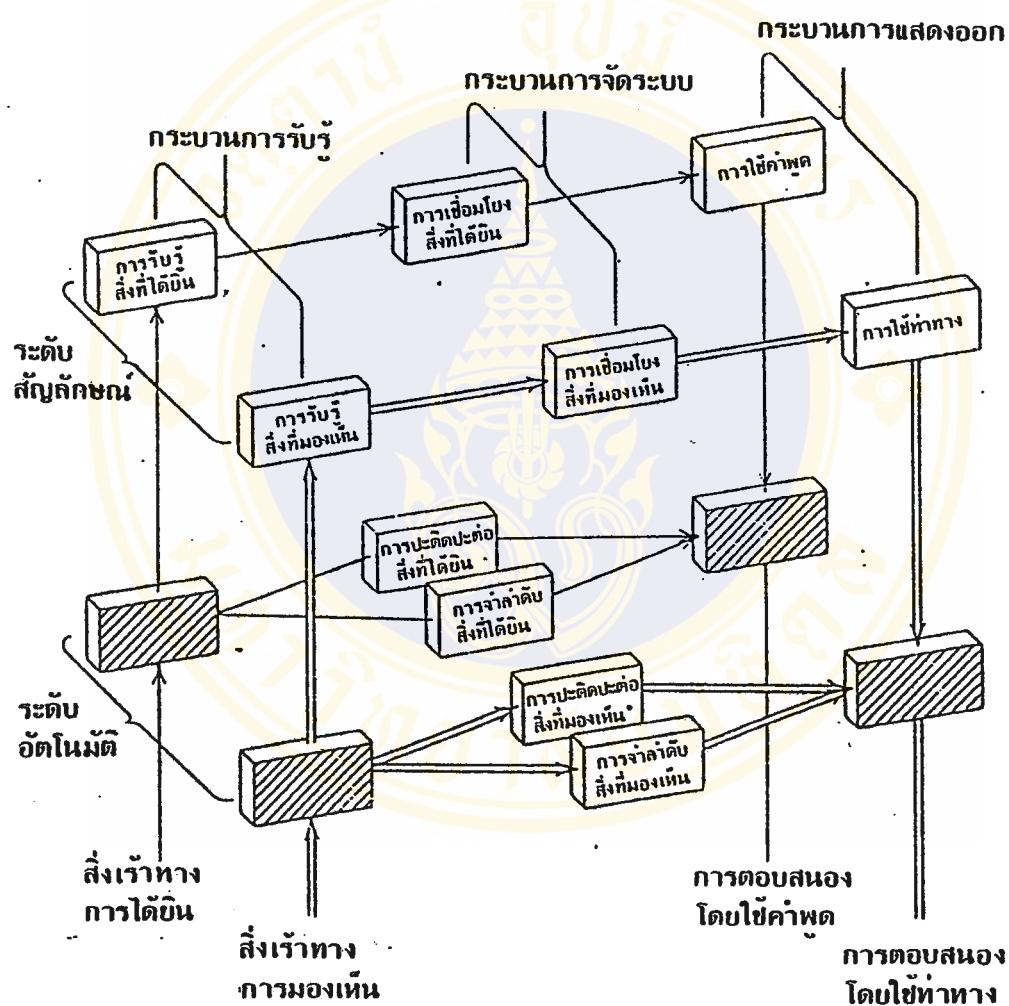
กระบานการแสดงออก

กระบานการจัดระบบ

กระบานการรับรู้

การใช้คำพูด

กาาเชื่อมโยง สิ่งที่ได้ยิน

การรับรู้ สิ่งที่ได้ยิน

การใช้ท่าทาง

ระดับ สัญลักษณ์

การเชื่อมโยง สิ่งที่มองเห็น

การรับรู้ สิ่งที่มองเห็น

การปะติดปะต่อ สิ่งที่ได้ยิน

การจำลำดับ สิ่งที่ได้ยิน

ระดับ อัตโนมัติ

การปะติดปะต่อ สิ่งที่มองเห็น

การจำลำดับ สิ่งที่มองเห็น

สิ่งเร้าทาง การได้ยิน

สิ่งเร้าทาง การมองเห็น

การตอบสนอง โดยใช้คำพูด

การตอบสนอง โดยใช้ท่าทาง